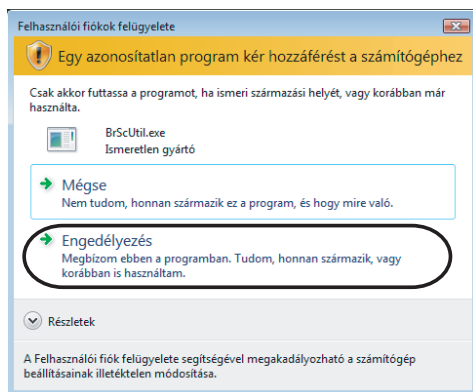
Felhasználói fiókok felügyelete

Egy azonosítatlan program kér hozzáférést a számítógéphez

Csak akkor futtassa a programot, ha ismeri származási helyét, vagy korábban már használta.

BrScUtil.exe
Ismeretlen gyártó

Mégse
Nem tudom, honnan származik ez a program, és hogy mire való.

Engedélyezés
Megbízom ebben a programban. Tudom, honnan származik, vagy korábban is használtam.

Részletek

A Felhasználói fiók felügyelete segítségével megakadályozható a számítógép beállításainak illetéktelen módosítása.